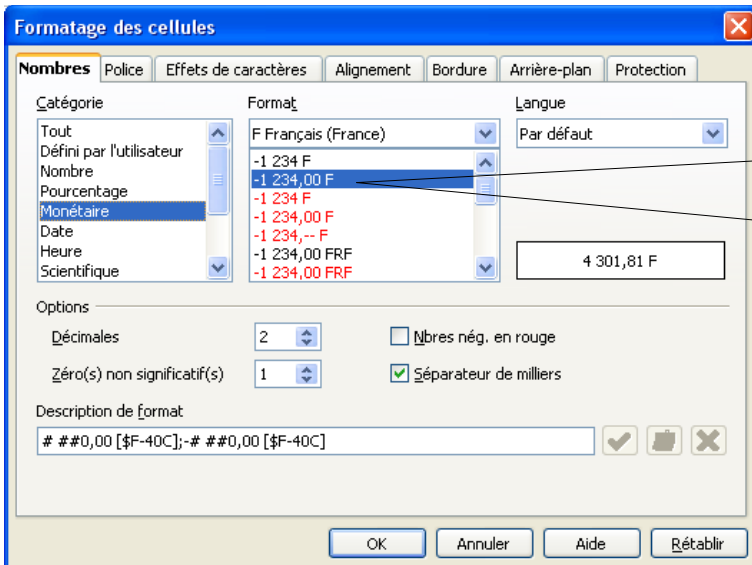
Formatage des cellules

Nombres | Police | Effets de caractères | Alignement | Bordure | Arrière-plan | Protection

Catégorie
Tout
Défini par l'utilisateur
Nombre
Pourcentage
Monétaire
Date
Heure
Scientifique

Format
F Français (France)
-1 234 F
-1 234,00 F
-1 234 F
-1 234,00 F
-1 234,-- F
-1 234,00 FRF
-1 234,00 FRF

Langue
Par défaut

4 301,81 F

Options
Décimales 2
Zéro(s) non significatif(s) 1
Nbres nég. en rouge
Séparateur de milliers

Description de format
# ##0,00 [$F-40C];-# ##0,00 [$F-40C]

OK | Annuler | Aide | Rétablir